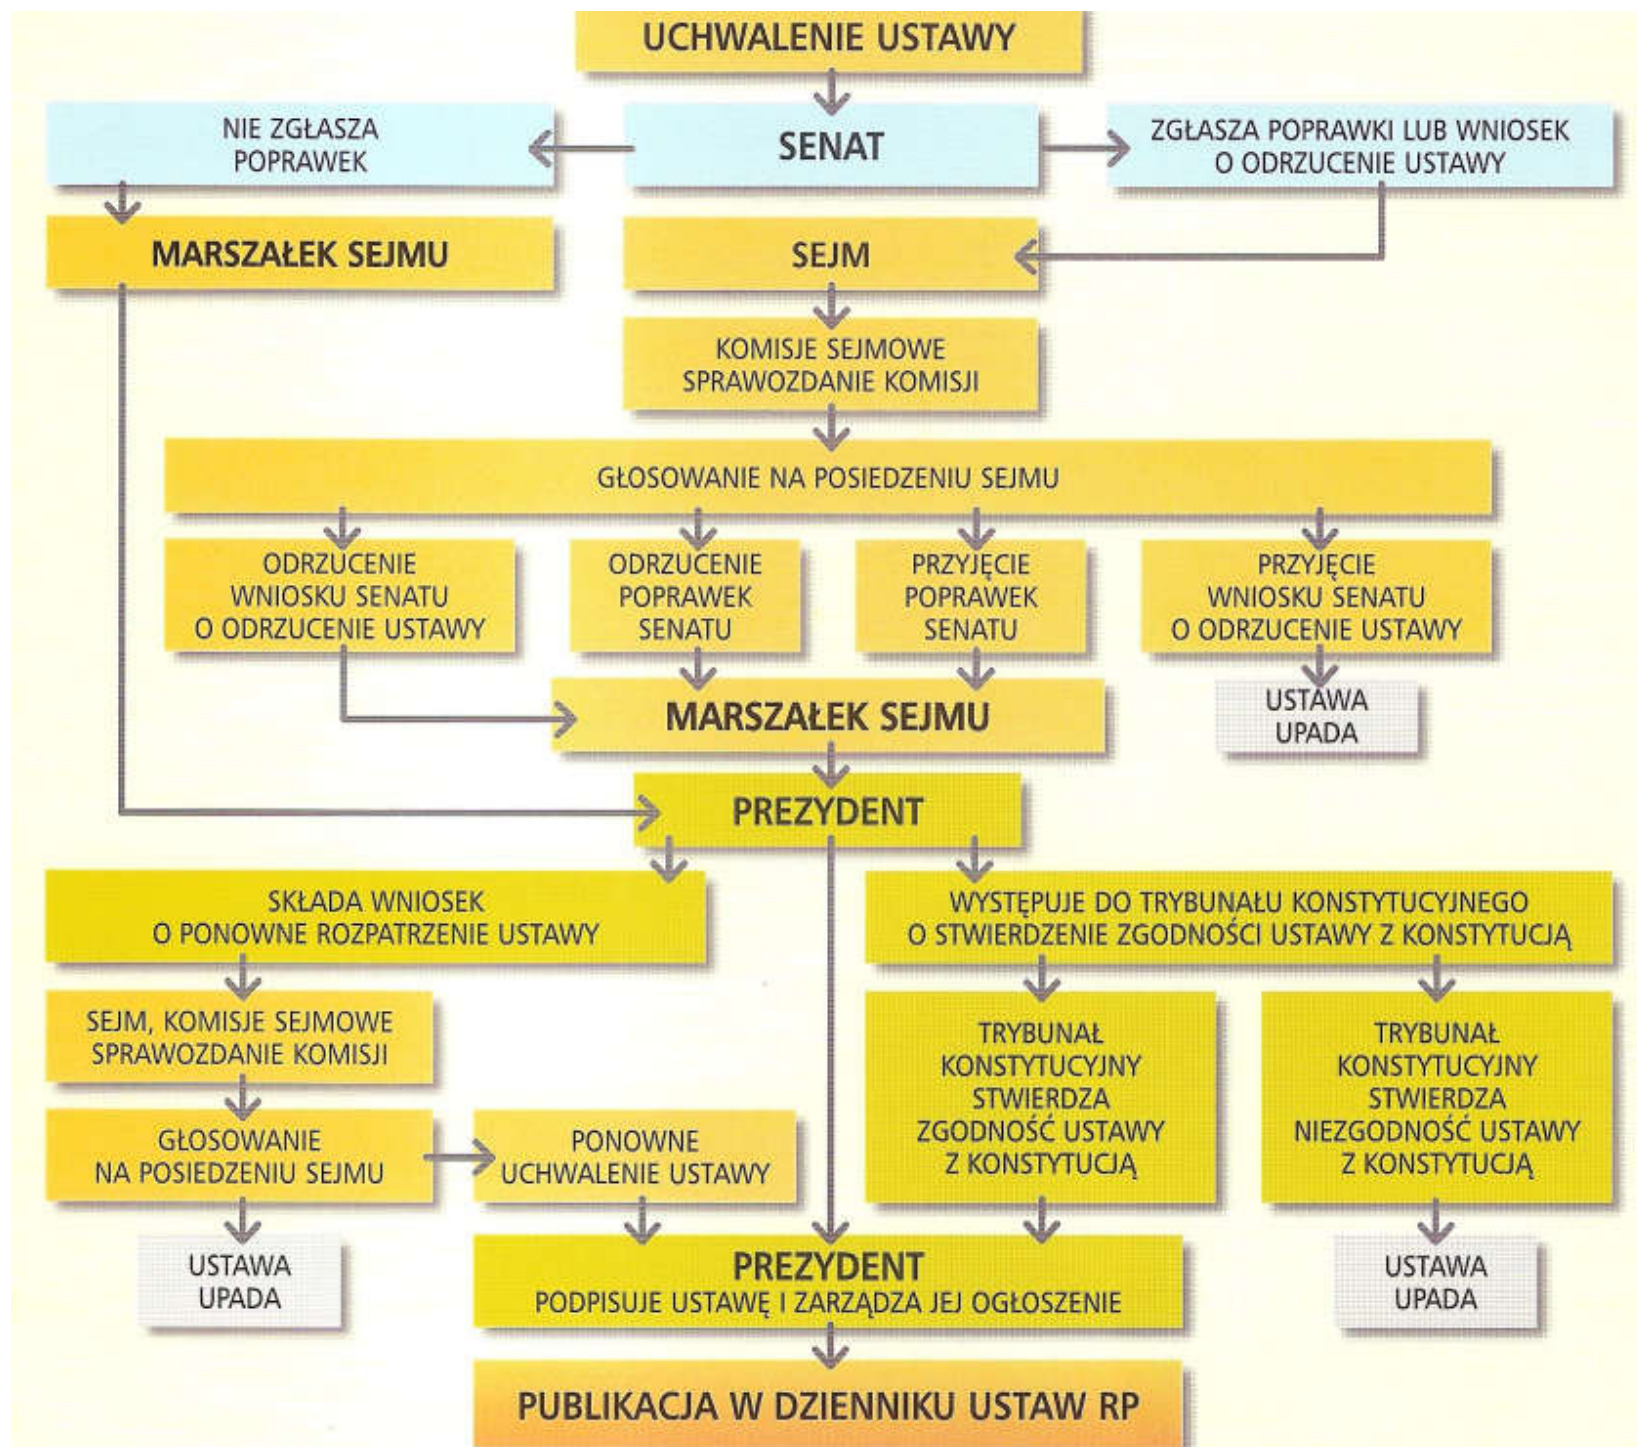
UCHWALENIE USTAWY

NIE ZGŁASZA POPRAWEK

SENAT

ZGŁASZA POPRAWKI LUB WNIOSEK O ODRZUCENIE USTAWY

MARSZAŁEK SEJMU

SEJM

KOMISJE SEJMOWE SPRAWOZDANIE KOMISJI

GŁOSOWANIE NA POSIEDZENIU SEJMU

ODRZUCENIE WNIOSKU SENATU O ODRZUCENIE USTAWY

ODRZUCENIE POPRAWEK SENATU

PRZYJĘCIE POPRAWEK SENATU

PRZYJĘCIE WNIOSKU SENATU O ODRZUCENIE USTAWY

MARSZAŁEK SEJMU

USTAWA UPADA

PREZYDENT

SKŁADA WNIOSEK O PONOWNE ROZPATRZENIE USTAWY

WYSTĘPUJE DO TRYBUNAŁU KONSTYTUCYJNEGO O STWIERDZENIE ZGODNOŚCI USTAWY Z KONSTYTUCJĄ

SEJM, KOMISJE SEJMOWE SPRAWOZDANIE KOMISJI

TRYBUNAŁ KONSTYTUCYJNY STWIERDZA ZGODNOŚĆ USTAWY Z KONSTYTUCJĄ

TRYBUNAŁ KONSTYTUCYJNY STWIERDZA NIEZGODNOŚĆ USTAWY Z KONSTYTUCJĄ

GŁOSOWANIE NA POSIEDZENIU SEJMU

PONOWNE UCHWALENIE USTAWY

USTAWA UPADA

PREZYDENT
PODPISUJE USTAWĘ I ZARZĄDZA JEJ OGŁOSZENIE

USTAWA UPADA

PUBLIKACJA W DZIENNIKU USTAW RP